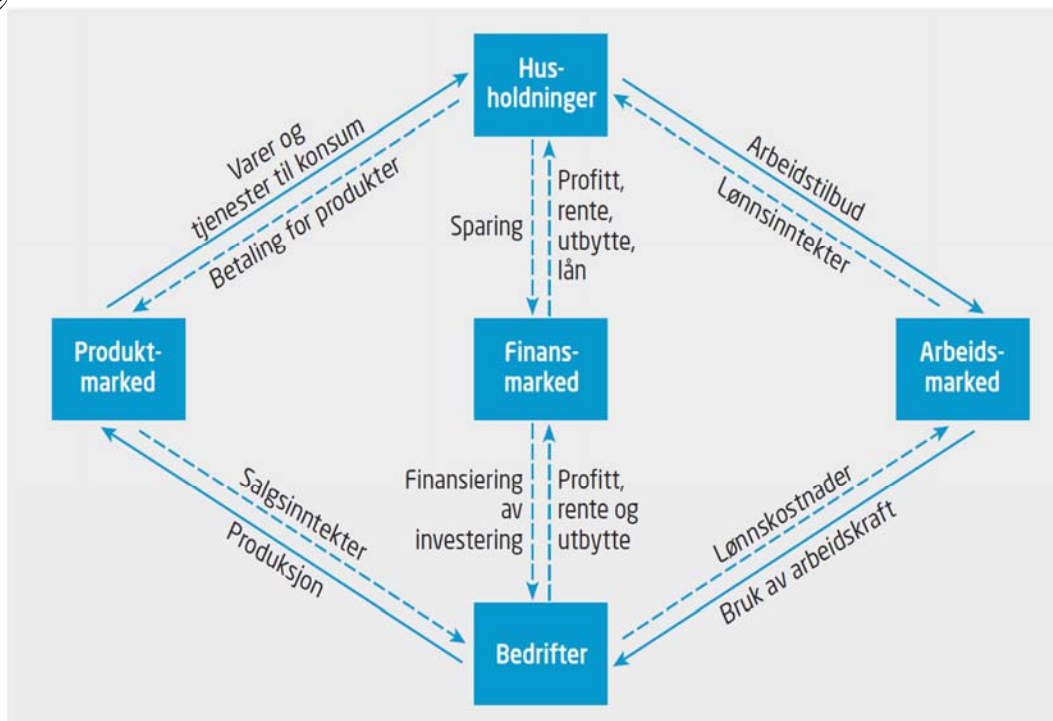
Husholdninger

Varer og tjenester til konsum

Betaling for produkter

Sparing

Profitt, rente, utbytte, lån

Arbeidstilbud

Lønnsinntekter

Produktmarked

Finansmarked

Arbeidsmarked

Salgsinntekter

Produksjon

Finansiering av investering

Profitt, rente og utbytte

Lønnskostnader

Bruk av arbeidskraft

Bedrifter